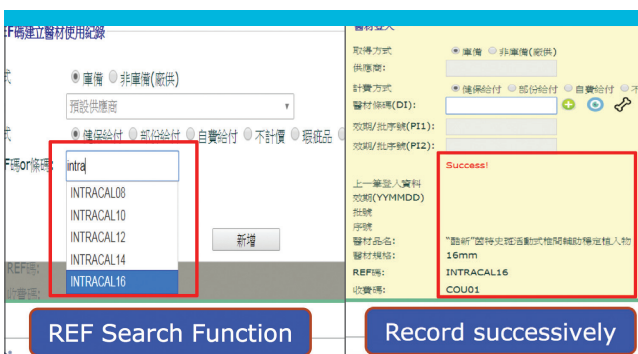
EF碼建立醫材使用紀錄

式
◉ 庫備 ○ 非庫備(廠供)
預設供應商

式
◉ 健保給付 ○ 部份給付 ○ 自費給付 ○ 不計價 ○ 瑕疵品
F碼or條碼:
intra
INTRACAL08
INTRACAL10
INTRACAL12
INTRACAL14
INTRACAL16
新增
REF碼:
收費碼:

REF Search Function

醫材登入
取得方式
◉ 庫備 ○ 非庫備(廠供)
供應商:
計費方式
◉ 健保給付 ○ 部份給付 ○ 自費給付 ○ 不
醫材條碼(DI):
效期/批序號(PI1):
效期/批序號(PI2):
Success!
上一筆登入資料
效期(YYMMDD)
批號
序號
醫材品名: "聯新"固特支撐活動式椎間輔助穩定植入物
醫材規格: 16mm
REF碼: INTRACAL16
收費碼: COU01

Record successively